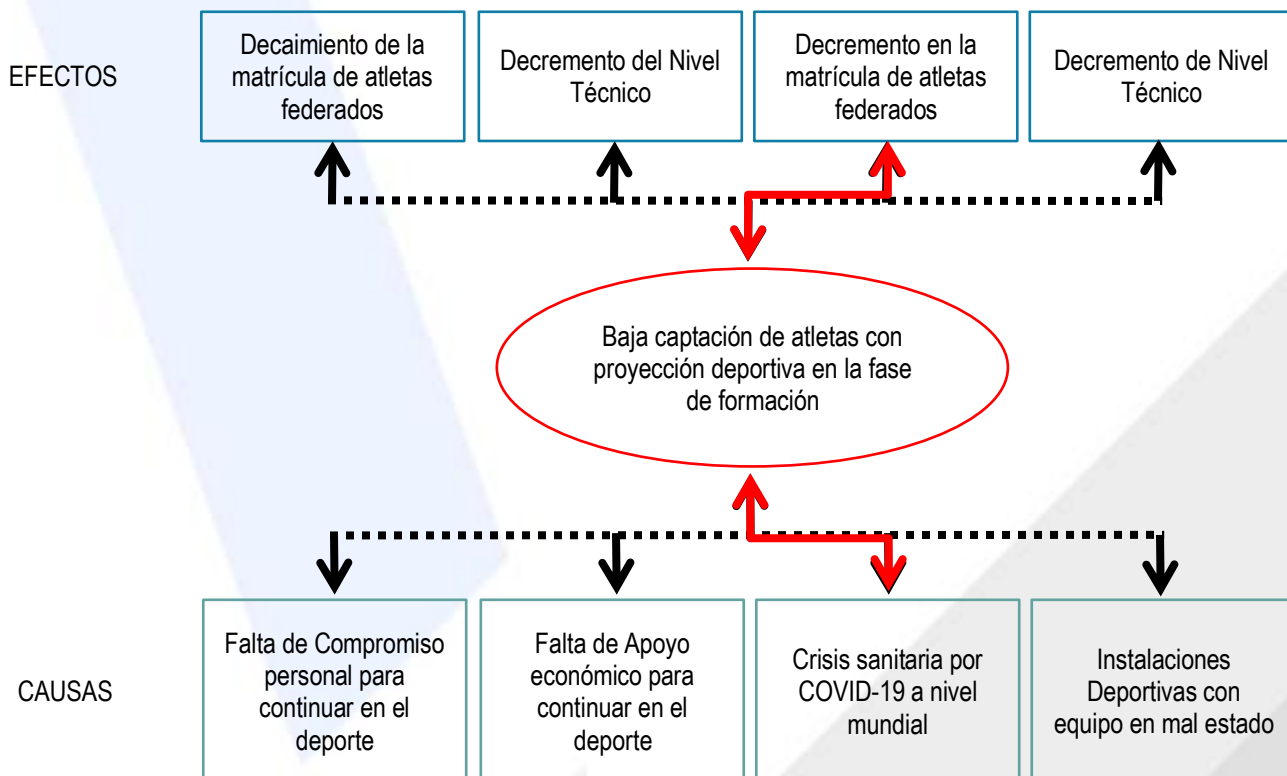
EFECTOS

Decaimiento de la matrícula de atletas federados

Decremento del Nivel Técnico

Decremento en la matrícula de atletas federados

Decremento de Nivel Técnico

Baja captación de atletas con proyección deportiva en la fase de formación

CAUSAS

Falta de Compromiso personal para continuar en el deporte

Falta de Apoyo económico para continuar en el deporte

Crisis sanitaria por COVID-19 a nivel mundial

Instalaciones Deportivas con equipo en mal estado